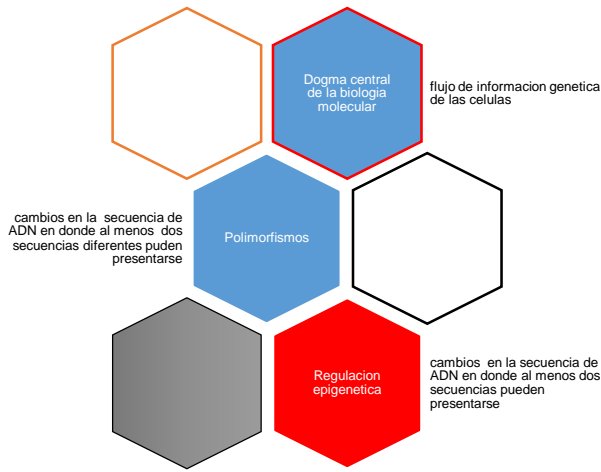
Dogma central de la biologia molecular

flujo de informacion genetica de las celulas

cambios en la secuencia de ADN en donde al menos dos secuencias diferentes puden presentarse

Polimorfismos

Regulacion epigenetica

cambios en la secuencia de ADN en donde al menos dos secuencias pueden presentarse